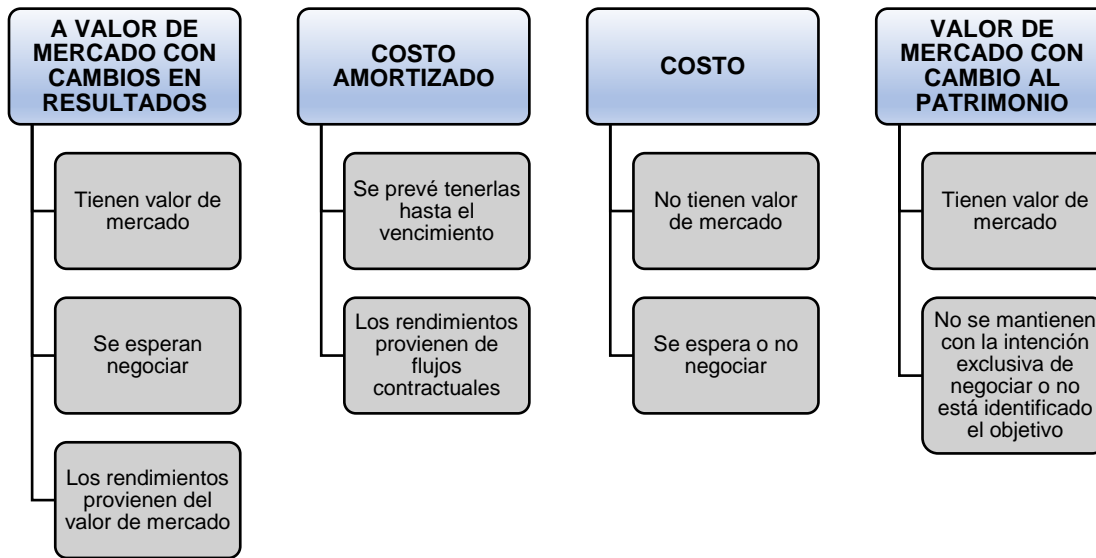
A VALOR DE MERCADO CON CAMBIOS EN RESULTADOS

Tienen valor de mercado

Se esperan negociar

Los rendimientos provienen del valor de mercado

COSTO AMORTIZADO

Se prevé tenerlas hasta el vencimiento

Los rendimientos provienen de flujos contractuales

COSTO

No tienen valor de mercado

Se espera o no negociar

VALOR DE MERCADO CON CAMBIO AL PATRIMONIO

Tienen valor de mercado

No se mantienen con la intención exclusiva de negociar o no está identificado el objetivo